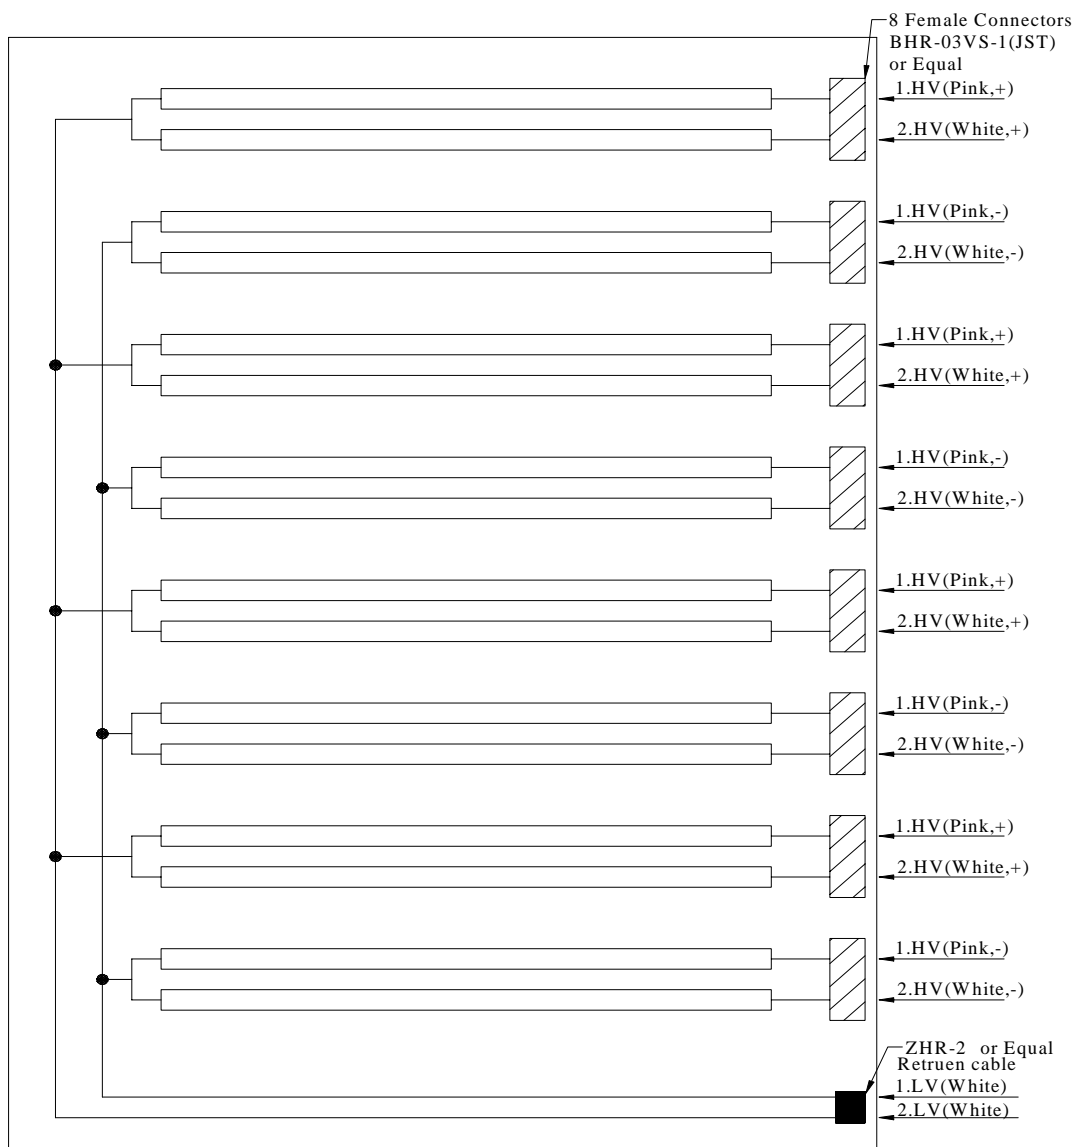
8 Female Connectors
BHR-03VS-1(JST)
or Equal

1.HV(Pink,+)
2.HV(White,+)

1.HV(Pink,-)
2.HV(White,-)

1.HV(Pink,+)
2.HV(White,+)

1.HV(Pink,-)
2.HV(White,-)

1.HV(Pink,+)
2.HV(White,+)

1.HV(Pink,-)
2.HV(White,-)

1.HV(Pink,+)
2.HV(White,+)

1.HV(Pink,-)
2.HV(White,-)

ZHR-2 or Equal
Retruen cable
1.LV(White)
2.LV(White)